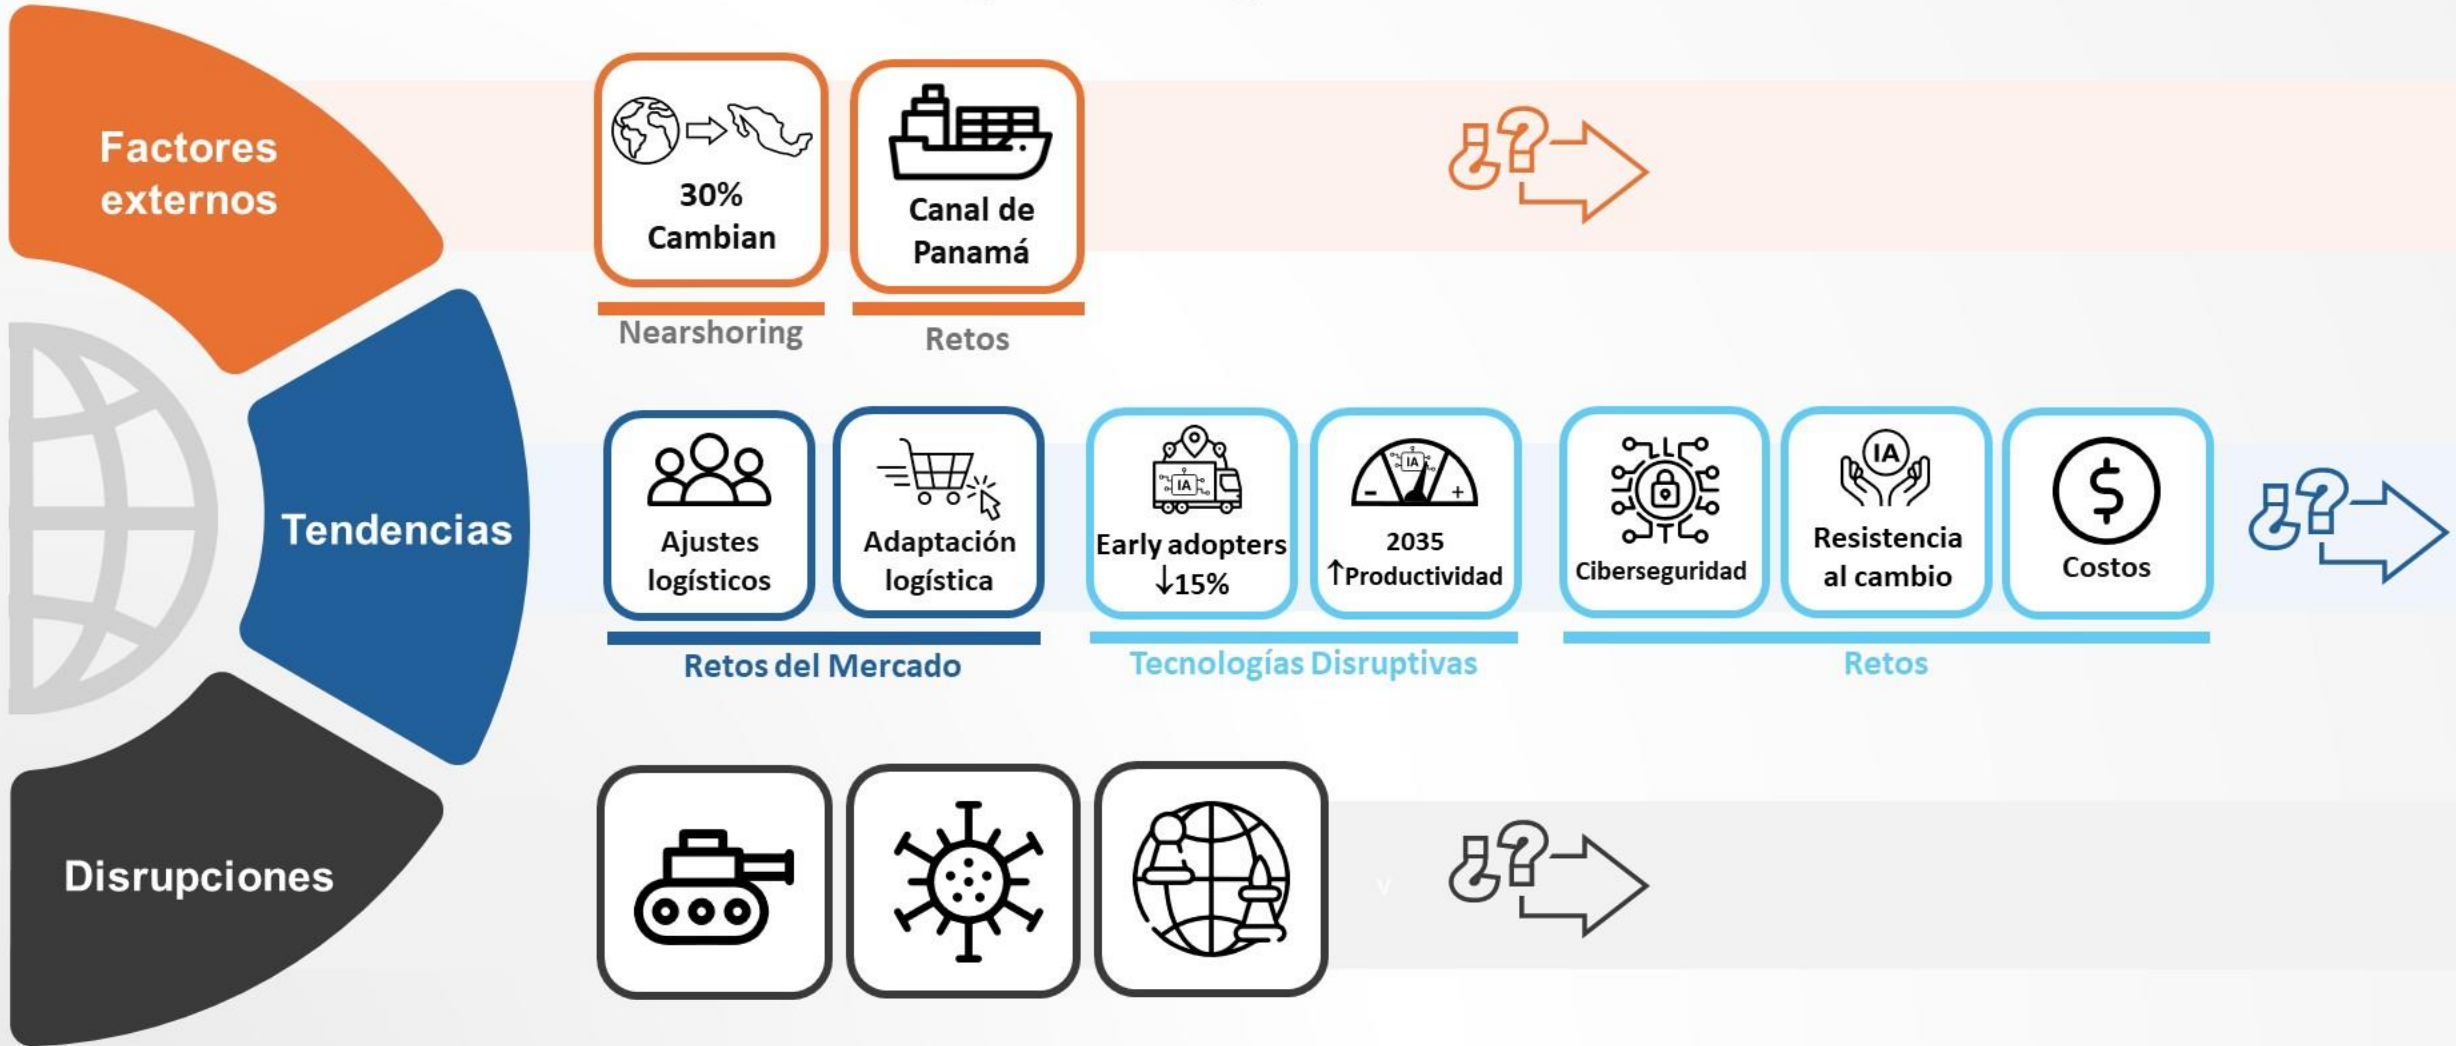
Factores externos

30% Cambian

Canal de Panamá

Nearshoring

Retos

¿?

Tendencias

Ajustes logísticos

Adaptación logística

Retos del Mercado

IA

Early adopters ↓15%

IA

2035 ↑Productividad

Tecnologías Disruptivas

Ciberseguridad

IA

Resistencia al cambio

Costos

Retos

¿?

Disrupciones

¿?